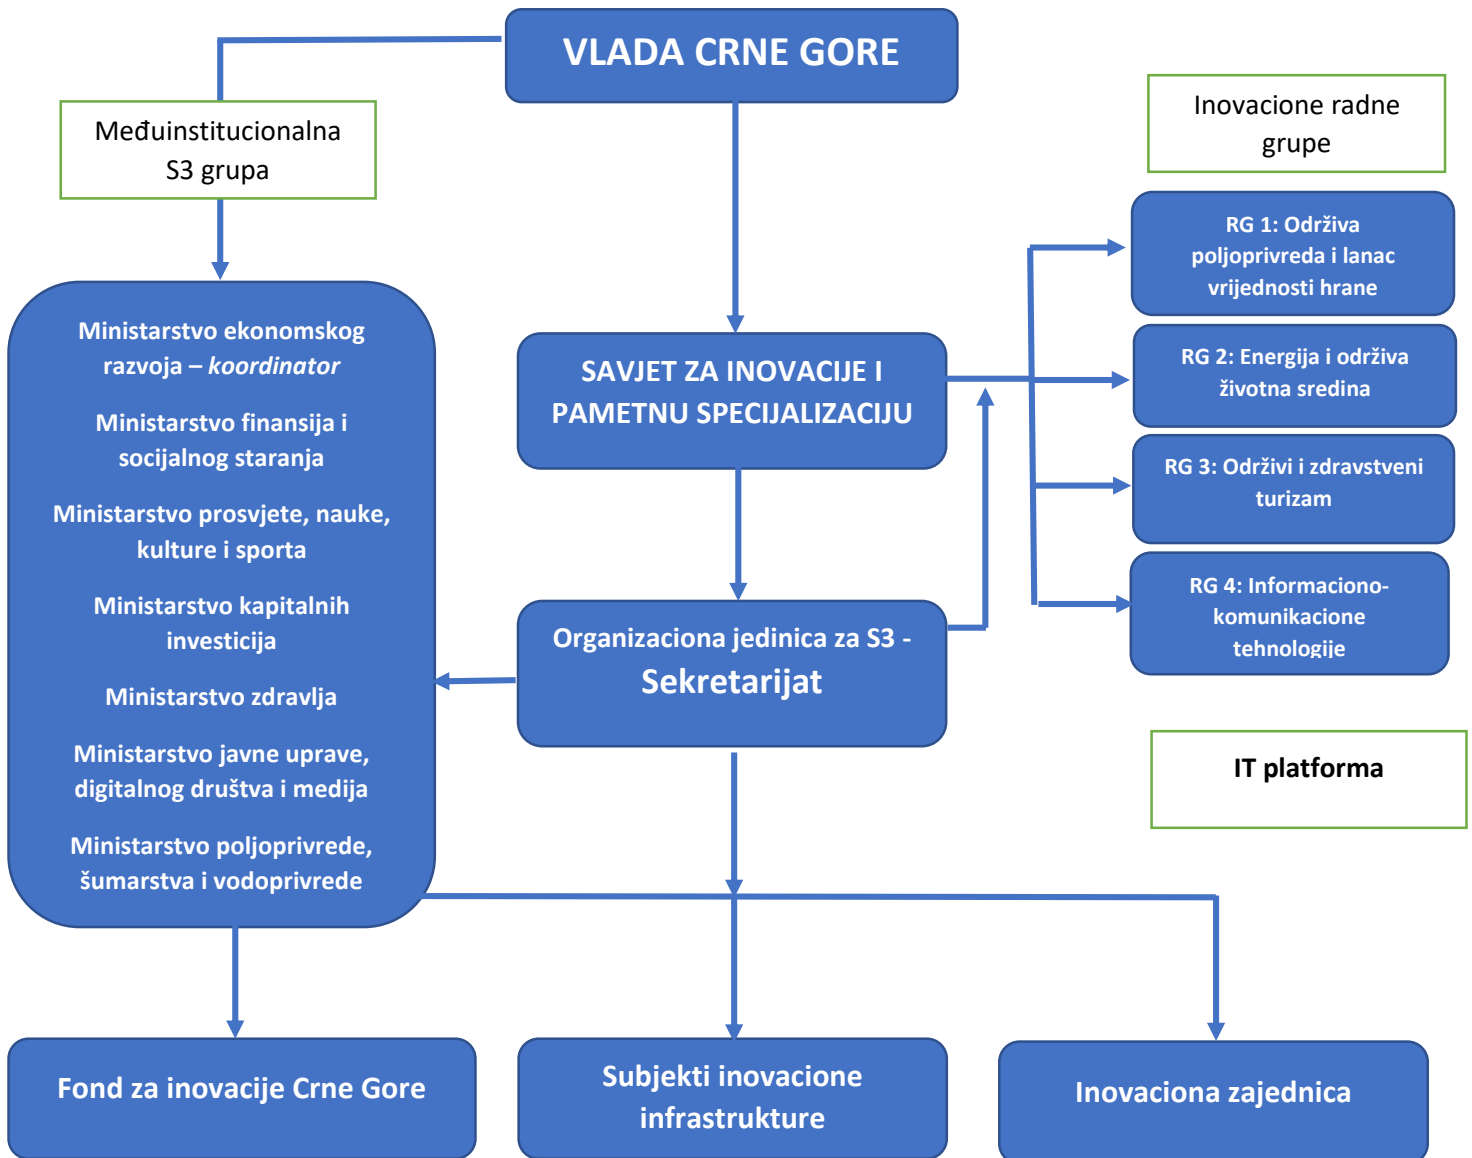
VLADA CRNE GORE

Međuinstitucionalna S3 grupa

Inovacione radne grupe

RG 1: Održiva poljoprivreda i lanac vrijednosti hrane

RG 2: Energija i održiva životna sredina

RG 3: Održivi i zdravstveni turizam

RG 4: Informaciono-komunikacione tehnologije

Ministarstvo ekonomskog razvoja – *koordinator*

Ministarstvo finansija i socijalnog staranja

Ministarstvo prosvjete, nauke, kulture i sporta

Ministarstvo kapitalnih investicija

Ministarstvo zdravlja

Ministarstvo javne uprave, digitalnog društva i medija

Ministarstvo poljoprivrede, šumarstva i vodoprivrede

SAVJET ZA INOVACIJE I PAMETNU SPECIJALIZACIJU

Organizaciona jedinica za S3 - Sekretarijat

IT platforma

Fond za inovacije Crne Gore

Subjekti inovacione infrastrukture

Inovaciona zajednica